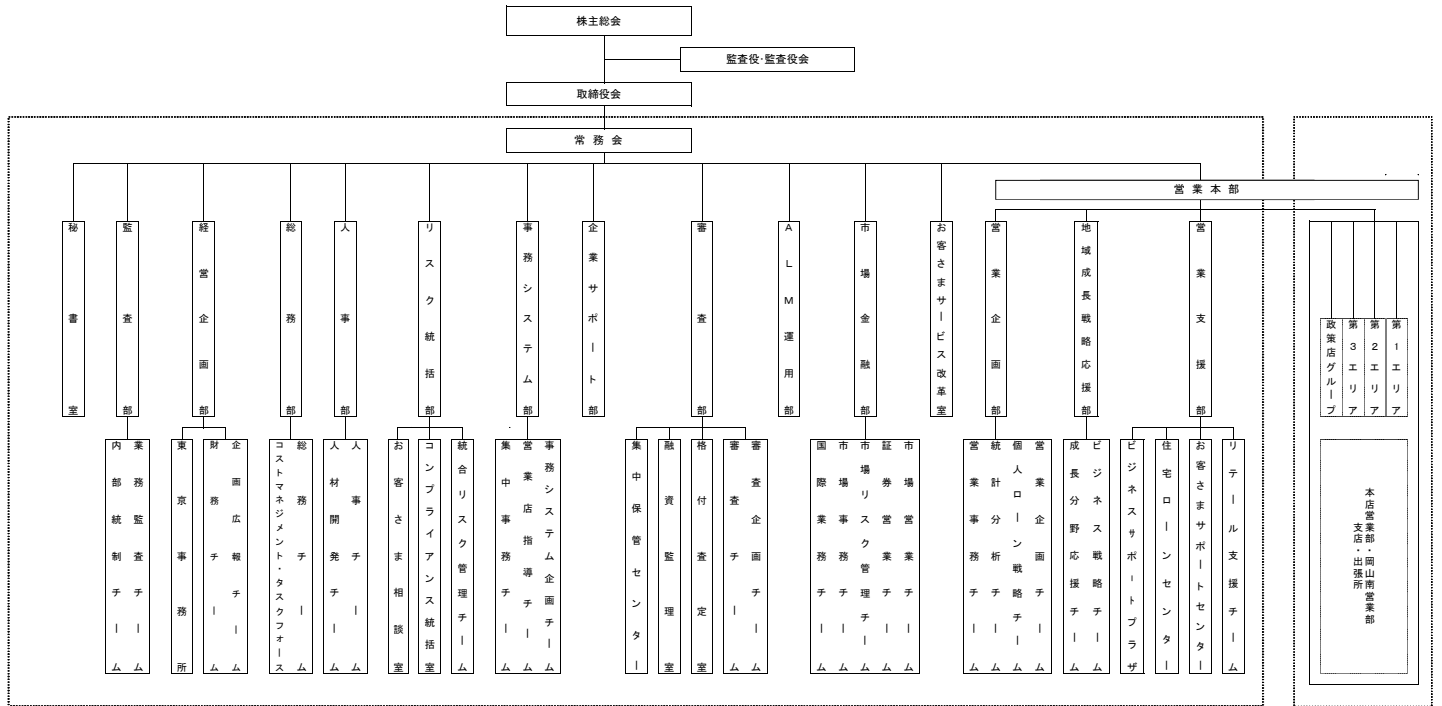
株主総会

監査役･監査役会

取締役会

常務会

営業本部

秘書室

監査部

経営企画部

総務部

人事部

リスク統括部

事務システム部

企業サポート部

審査部

ALM運用部

市場金融部

お客さまサービス改革室

営業企画部

地域成長戦略応援部

営業支援部

政策店グループ

第3エリア

第2エリア

第1エリア

業務監査チーム

内部統制チーム

東京事務所

企画広報チーム

財務チーム

総務チーム

コストマネジメント・タスクフォース

人事チーム

人材開発チーム

お客さま相談室

コンプライアンス統括室

統合リスク管理チーム

事務システム企画チーム

営業店指導チーム

集中事務チーム

集中保管センター

融資監理室

格付査定室

審査企画チーム

審査チーム

国際業務チーム

市場事務チーム

市場リスク管理チーム

証券営業チーム

市場営業チーム

営業企画チーム

個人ローン戦略チーム

統計分析チーム

営業事務チーム

ビジネス戦略チーム

成長分野応援チーム

ビジネスサポートプラザ

住宅ローンセンター

お客さまサポートセンター

リテール支援チーム

本店営業部・岡山南営業部
支店・出張所